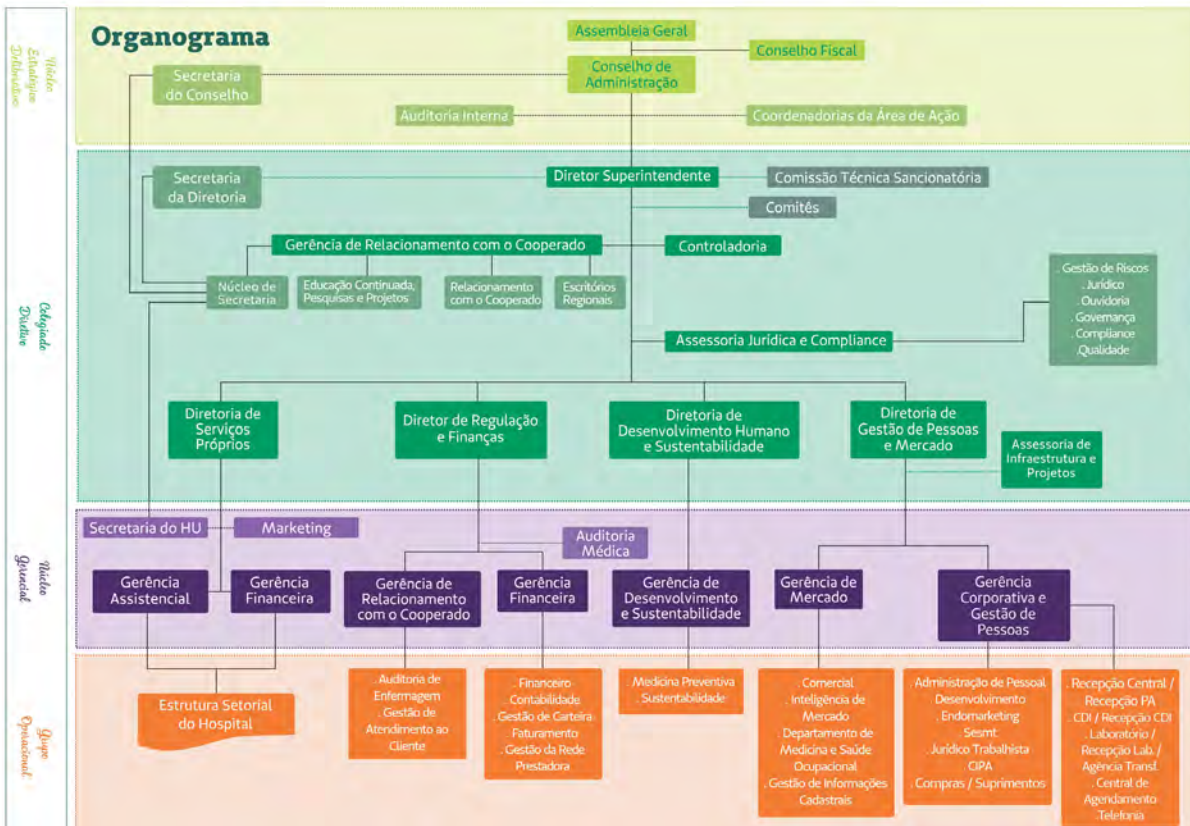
Organograma

Núcleo Estratégico Deliberativo

Assembleia Geral
Conselho Fiscal
Secretaria do Conselho
Conselho de Administração
Auditoria Interna
Coordenadorias da Área de Ação

Colegiado Diretivo

Secretaria da Diretoria
Diretor Superintendente
Comissão Técnica Sancionatória
Comitês
Gerência de Relacionamento com o Cooperado
Controladoria
Núcleo de Secretaria
Educação Continuada, Pesquisas e Projetos
Relacionamento com o Cooperado
Escritórios Regionais
. Gestão de Riscos
. Jurídico
. Ouvidoria
. Governança
. Compliance
. Qualidade
Assessoria Jurídica e Compliance
Diretoria de Serviços Próprios
Diretor de Regulação e Finanças
Diretoria de Desenvolvimento Humano e Sustentabilidade
Diretoria de Gestão de Pessoas e Mercado
Assessoria de Infraestrutura e Projetos

Núcleo Gerencial

Secretaria do HU
Marketing
Auditoria Médica
Gerência Assistencial
Gerência Financeira
Gerência de Relacionamento com o Cooperado
Gerência Financeira
Gerência de Desenvolvimento e Sustentabilidade
Gerência de Mercado
Gerência Corporativa e Gestão de Pessoas

Grupo Operacional

Estrutura Setorial do Hospital
. Auditoria de Enfermagem
. Gestão de Atendimento ao Cliente
. Financeiro
. Contabilidade
. Gestão de Carteira
. Faturamento
. Gestão da Rede Prestadora
. Medicina Preventiva
. Sustentabilidade
. Comercial
. Inteligência de Mercado
. Departamento de Medicina e Saúde Ocupacional
. Gestão de Informações Cadastrais
. Administração de Pessoal
. Desenvolvimento
. Endomarketing
. Sesmt
. Jurídico Trabalhista
. CIPA
. Compras / Suprimentos
. Recepção Central / Recepção PA
. CDI / Recepção CDI
. Laboratório / Recepção Lab. / Agência Transf.
. Central de Agendamento
. Telefonia